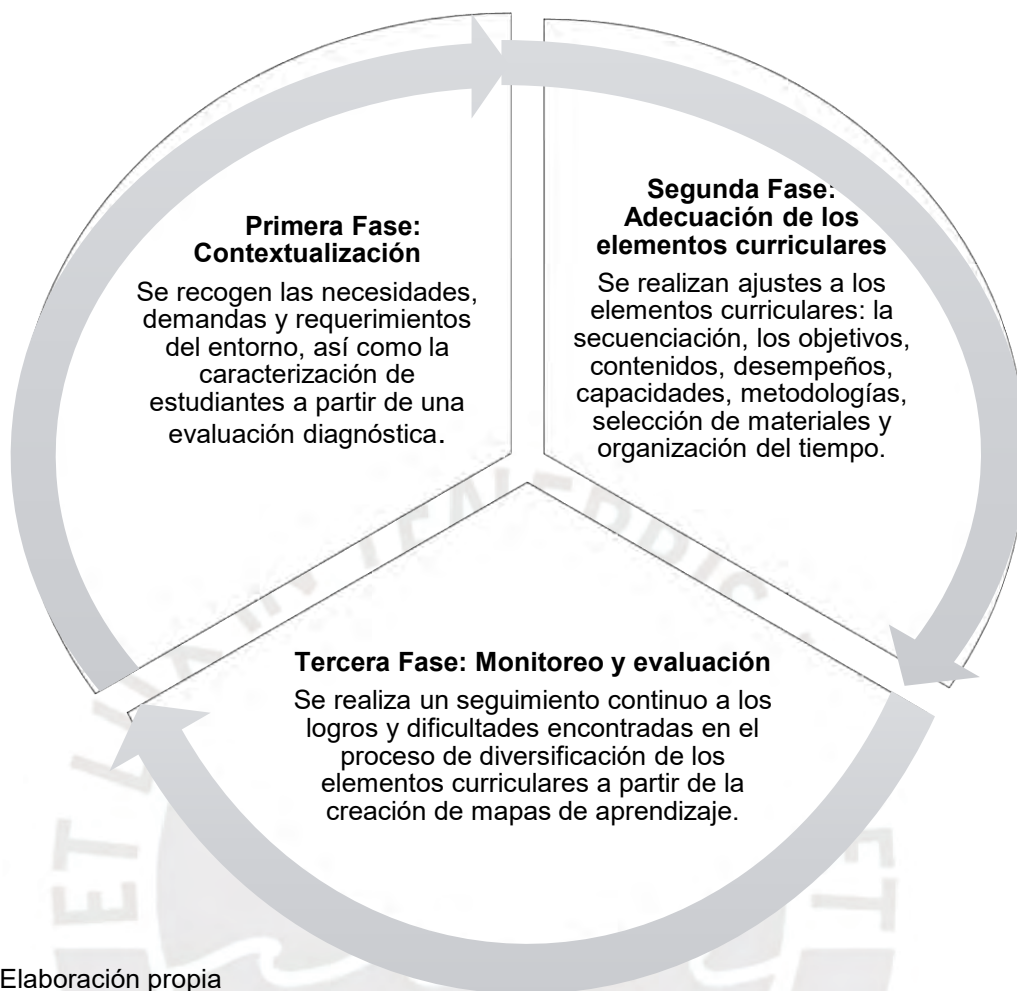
**Primera Fase: Contextualización**

Se recogen las necesidades, demandas y requerimientos del entorno, así como la caracterización de estudiantes a partir de una evaluación diagnóstica.

**Segunda Fase: Adecuación de los elementos curriculares**

Se realizan ajustes a los elementos curriculares: la secuenciación, los objetivos, contenidos, desempeños, capacidades, metodologías, selección de materiales y organización del tiempo.

**Tercera Fase: Monitoreo y evaluación**

Se realiza un seguimiento continuo a los logros y dificultades encontradas en el proceso de diversificación de los elementos curriculares a partir de la creación de mapas de aprendizaje.

Elaboración propia